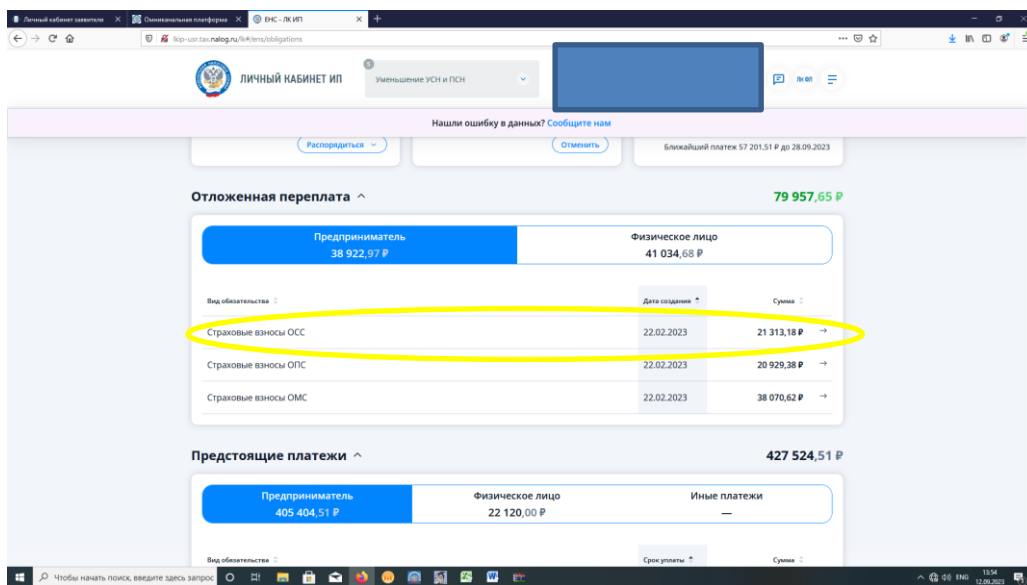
Личный кабинет заявителя × Омниканальная платформа × ЕНС - ЛК ИП × +

lkip-usn.tax.nalog.ru/lk#/ens/obligations

ЛИЧНЫЙ КАБИНЕТ ИП

5
Уменьшение УСН и ПСН

ЛК ФЛ

Нашли ошибку в данных? Сообщите нам

Распорядиться

Отменить

Ближайший платеж 57 201,51 ₽ до 28.09.2023

Отложенная переплата

79 957,65 ₽

Предприниматель
38 922,97 ₽

Физическое лицо
41 034,68 ₽

| Вид обязательства | Дата создания | Сумма |
|---|---|---|
| Страховые взносы ОСС | 22.02.2023 | 21 313,18 ₽ |
| Страховые взносы ОПС | 22.02.2023 | 20 929,38 ₽ |
| Страховые взносы ОМС | 22.02.2023 | 38 070,62 ₽ |

Предстоящие платежи

427 524,51 ₽

Предприниматель
405 404,51 ₽

Физическое лицо
22 120,00 ₽

Иные платежи
—

Вид обязательства

Срок уплаты

Сумма

Чтобы начать поиск, введите здесь запрос

ENG 13:54 12.09.2023